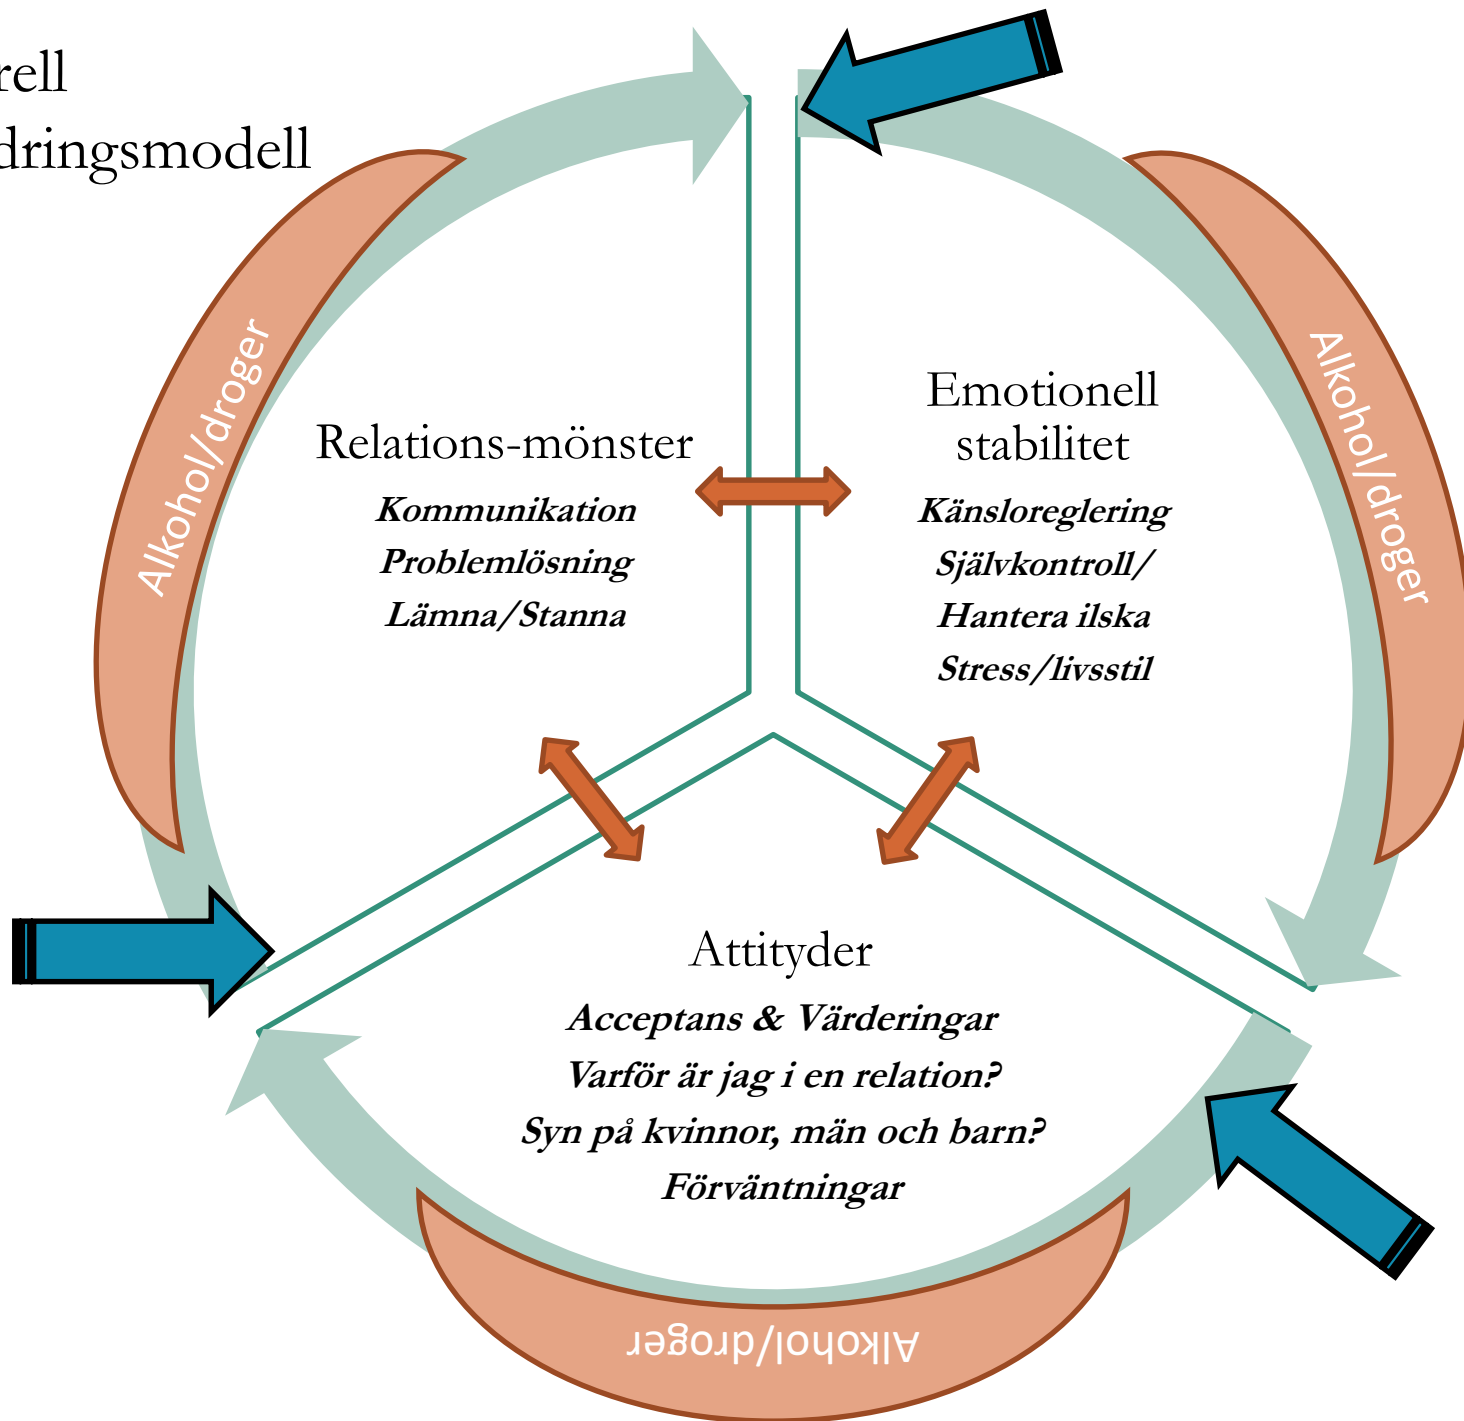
rell
dringsmodell

Alkohol/droger

Relations-mönster
Kommunikation
Problemlösning
Lämna/Stanna

Emotionell stabilitet
Känsloreglering
Självkontroll/
Hantera ilska
Stress/livsstil

Alkohol/droger

Attityder
Acceptans & Värderingar
Varför är jag i en relation?
Syn på kvinnor, män och barn?
Förväntningar

Alkohol/droger